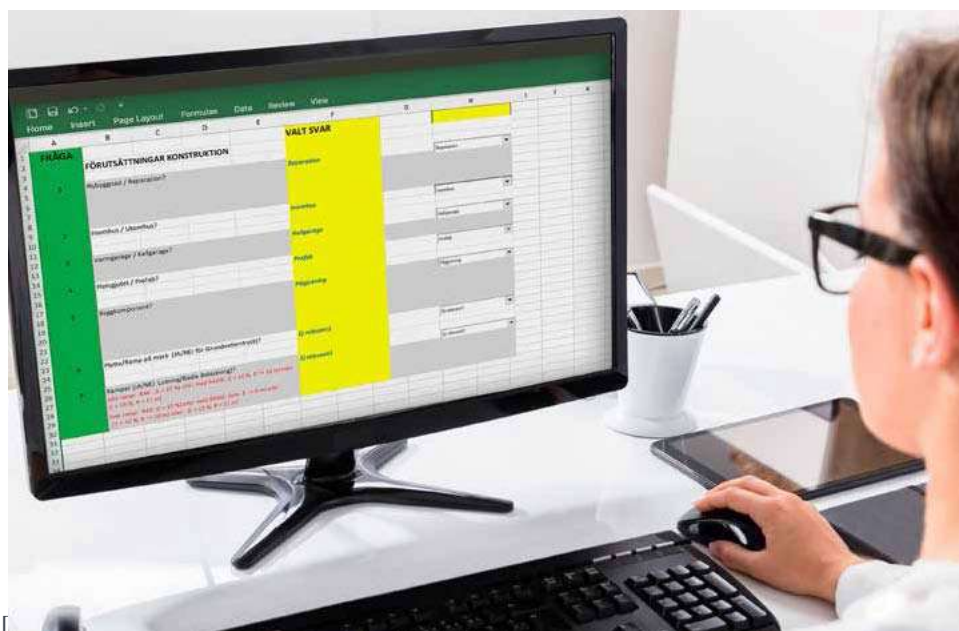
Home Insert Page Layout Formulas Data Review View

A B C D E F G H I J K

FRÅGA

FÖRUTSÄTTNINGAR KONSTRUKTION

VALT SVAR

Nybyggnad / Reparation?

Reparation

Inomhus / Utomhus?

Inomhus

Varmgarage / Kallgarage?

Kallgarage

Plangjutet / Profilerat?

Profilb

Bjälklagskomponent?

Plattgrundskap

Platta/Ramp på mark (JA/NEJ) för Grundkonstruktion?

Ej relevant

Ramper (JA/NEJ) Lutning/Bredd/Belastning?

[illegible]

1

2

3

4

5

6

7